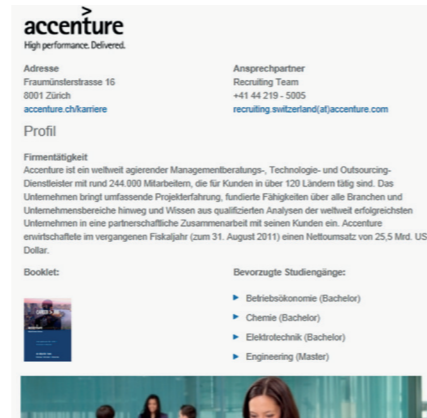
accenture
High performance. Delivered.

Adresse
Fraumünsterstrasse 16
8001 Zürich
accenture.ch/karriere

Ansprechpartner
Recruiting Team
+41 44 219 - 5005
recruiting.switzerland(at)accenture.com

Profil

Firmentätigkeit
Accenture ist ein weltweit agierender Managementberatungs-, Technologie- und Outsourcing-Dienstleister mit rund 244.000 Mitarbeitern, die für Kunden in über 120 Ländern tätig sind. Das Unternehmen bringt umfassende Projekterfahrung, fundierte Fähigkeiten über alle Branchen und Unternehmensbereiche hinweg und Wissen aus qualifizierten Analysen der weltweit erfolgreichsten Unternehmen in eine partnerschaftliche Zusammenarbeit mit seinen Kunden ein. Accenture erwirtschaftete im vergangenen Fiskaljahr (zum 31. August 2011) einen Nettoumsatz von 25,5 Mrd. US Dollar.

Booklet:

Bevorzugte Studiengänge:
▸ Betriebsökonomie (Bachelor)
▸ Chemie (Bachelor)
▸ Elektrotechnik (Bachelor)
▸ Engineering (Master)